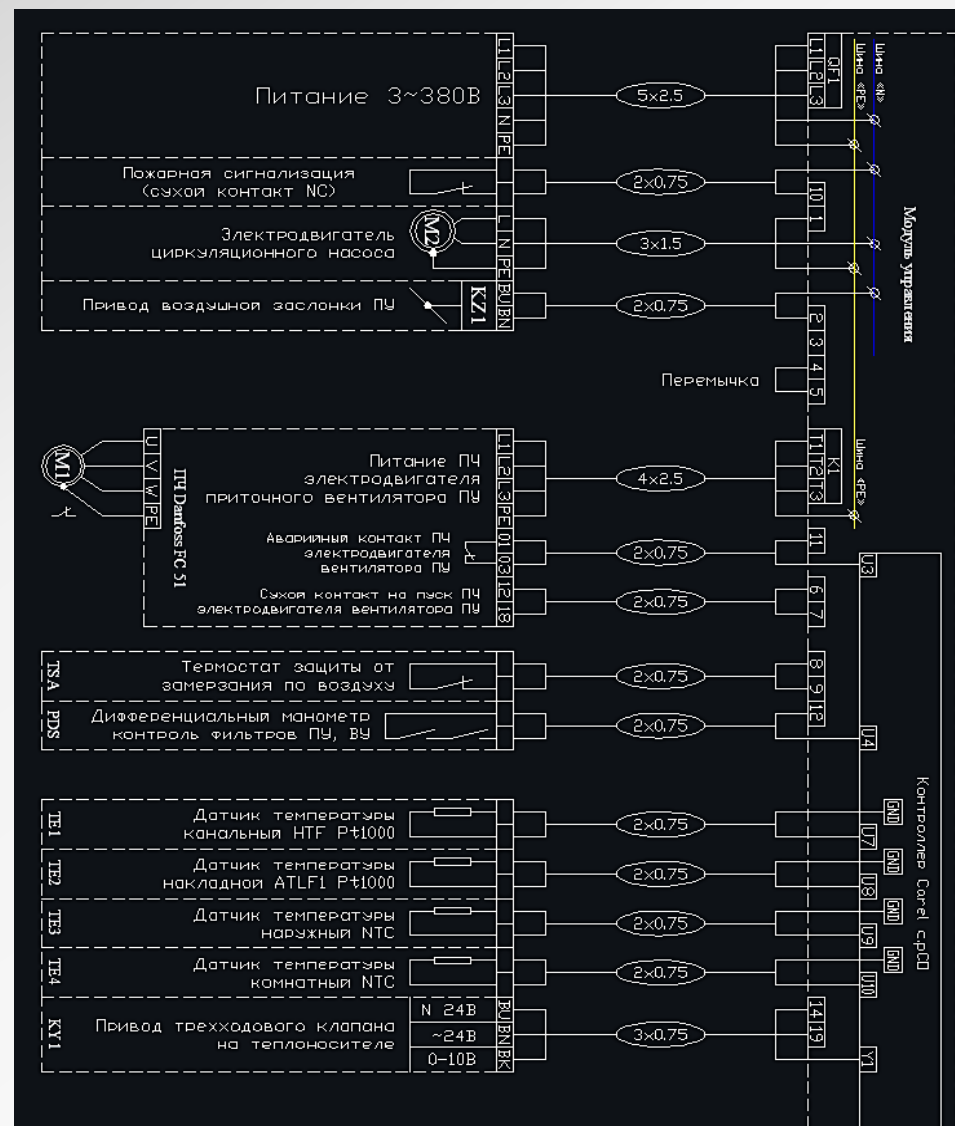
L1 L2 L3 N PE
Питание 3~380В
5x2.5
QF1
L1 L2 L3
Шина «N»
Шина «PE»

Пожарная сигнализация (сухой контакт NC)
2x0.75
10 1

M2
L N PE
Электродвигатель циркуляционного насоса
3x1.5

Модуль управления

Привод воздушной заслонки ПУ
KZ1
BU BN
2x0.75
2 3 4 5

Перемычка

M1
U V W PE
ПЧ Danfoss FC 51
L1 L2 L3 PE
Питание ПЧ электродвигателя приточного вентилятора ПУ
4x2.5
K1
T1 T2 T3
Шина «PE»

Аварийный контакт ПЧ электродвигателя вентилятора ПУ
01 03
2x0.75
11
U3

Сухой контакт на пуск ПЧ электродвигателя вентилятора ПУ
12 18
2x0.75
6 7

TSA
Термостат защиты от замерзания по воздуху
2x0.75
8 9 12

PDS
Дифференциальный манометр контроль фильтров ПУ, ВУ
2x0.75
U4

Контроллер Carel c.pCO

TE1
Датчик температуры канальный HTF Pt1000
2x0.75
GND
U7

TE2
Датчик температуры накладной ATLF1 Pt1000
2x0.75
GND
U8

TE3
Датчик температуры наружный NTC
2x0.75
GND
U9

TE4
Датчик температуры комнатный NTC
2x0.75
GND
U10

KY1
Привод трехходового клапана на теплоносителе
N 24В
~24В
0-10В
BU BN BK
3x0.75
14 19
Y1